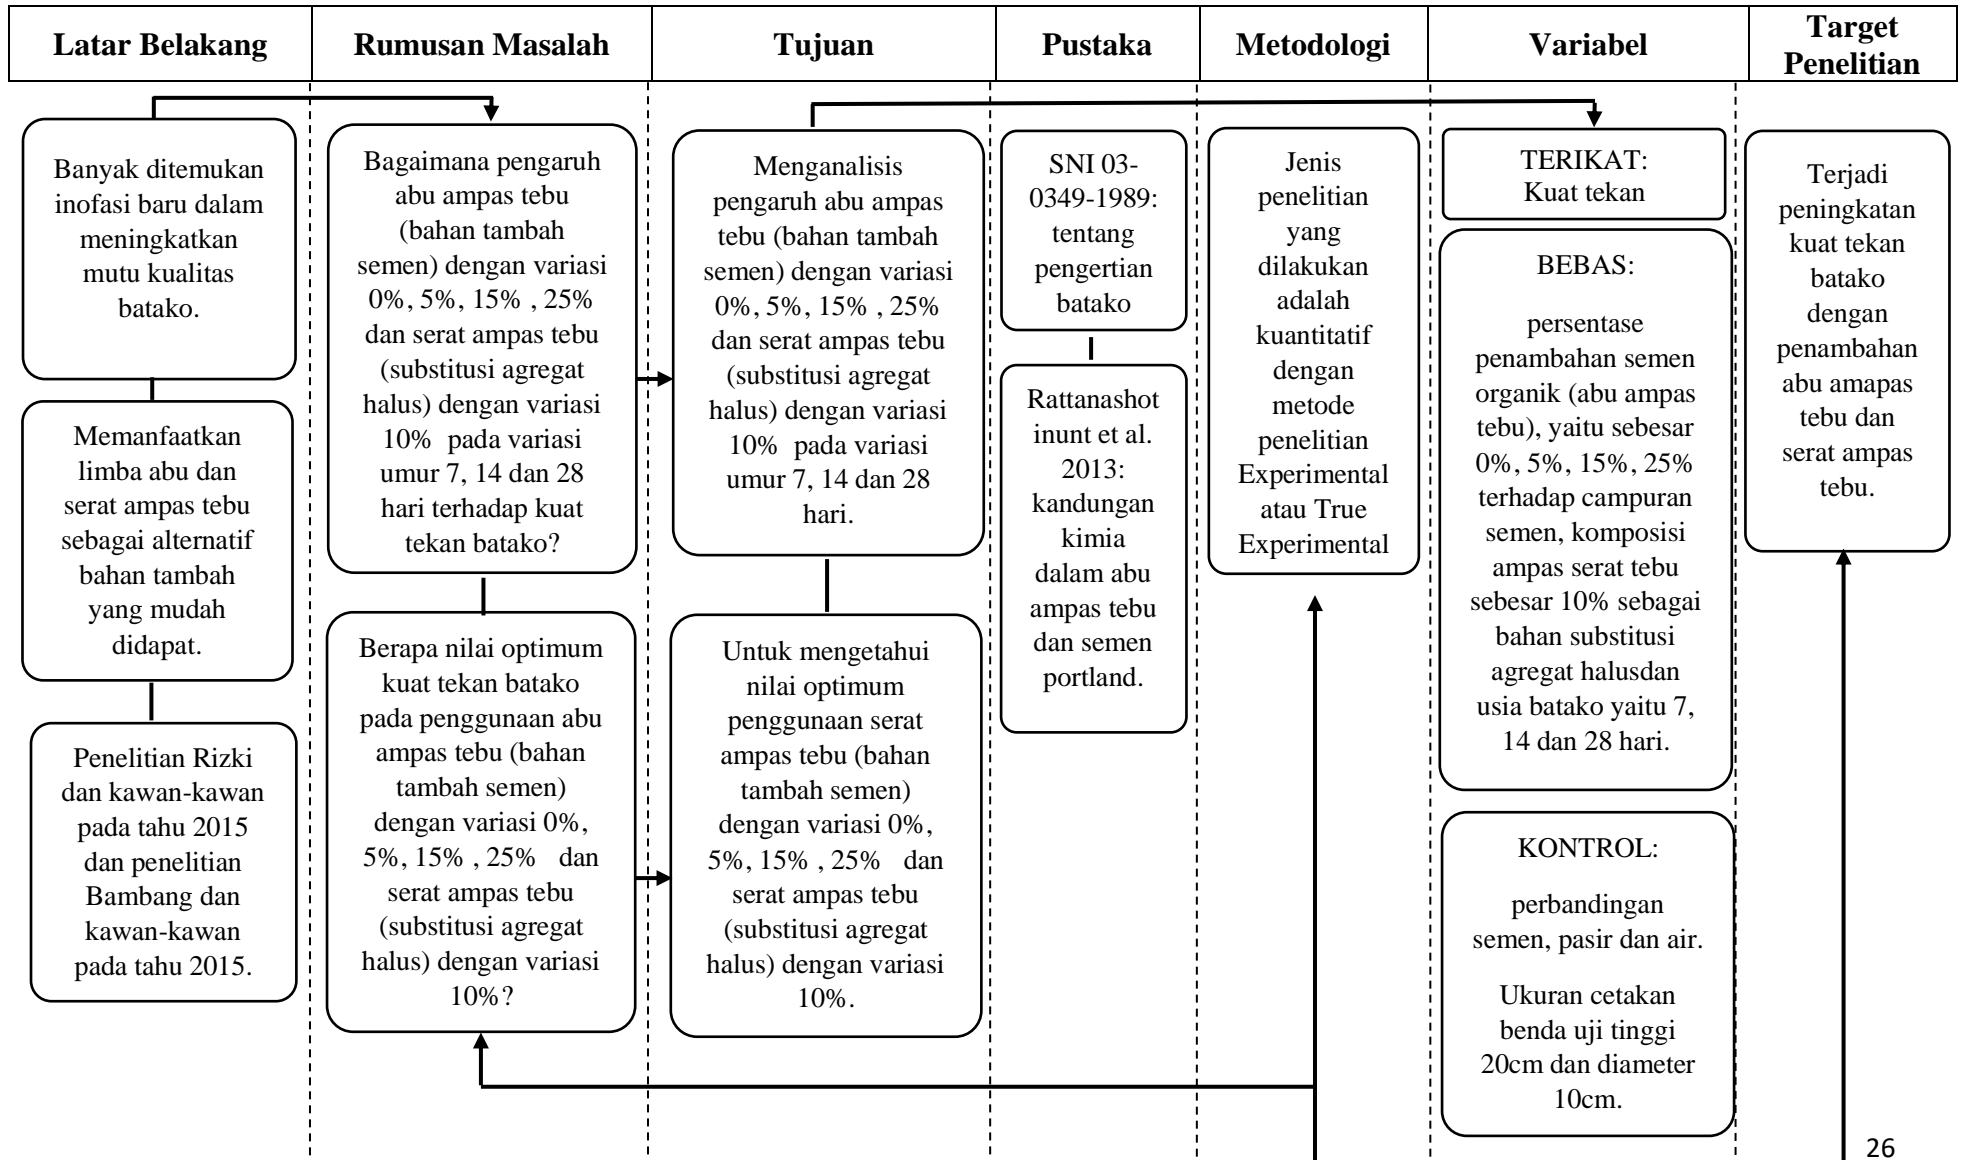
| Latar Belakang | Rumusan Masalah | Tujuan | Pustaka | Metodologi | Variabel | Target Penelitian |
|---|---|---|---|---|---|---|

Banyak ditemukan inofasi baru dalam meningkatkan mutu kualitas batako.

Memanfaatkan limba abu dan serat ampas tebu sebagai alternatif bahan tambah yang mudah didapat.

Penelitian Rizki dan kawan-kawan pada tahu 2015 dan penelitian Bambang dan kawan-kawan pada tahu 2015.

Bagaimana pengaruh abu ampas tebu (bahan tambah semen) dengan variasi 0%, 5%, 15% , 25% dan serat ampas tebu (substitusi agregat halus) dengan variasi 10% pada variasi umur 7, 14 dan 28 hari terhadap kuat tekan batako?

Berapa nilai optimum kuat tekan batako pada penggunaan abu ampas tebu (bahan tambah semen) dengan variasi 0%, 5%, 15% , 25% dan serat ampas tebu (substitusi agregat halus) dengan variasi 10%?

Menganalisis pengaruh abu ampas tebu (bahan tambah semen) dengan variasi 0%, 5%, 15% , 25% dan serat ampas tebu (substitusi agregat halus) dengan variasi 10% pada variasi umur 7, 14 dan 28 hari.

Untuk mengetahui nilai optimum penggunaan serat ampas tebu (bahan tambah semen) dengan variasi 0%, 5%, 15% , 25% dan serat ampas tebu (substitusi agregat halus) dengan variasi 10%.

SNI 03-0349-1989: tentang pengertian batako

Rattanashot inunt et al. 2013: kandungan kimia dalam abu ampas tebu dan semen portland.

Jenis penelitian yang dilakukan adalah kuantitatif dengan metode penelitian Experimental atau True Experimental

TERIKAT: Kuat tekan

BEBAS:

persentase penambahan semen organik (abu ampas tebu), yaitu sebesar 0%, 5%, 15%, 25% terhadap campuran semen, komposisi ampas serat tebu sebesar 10% sebagai bahan substitusi agregat halusdan usia batako yaitu 7, 14 dan 28 hari.

KONTROL:

perbandingan semen, pasir dan air.

Ukuran cetakan benda uji tinggi 20cm dan diameter 10cm.

Terjadi peningkatan kuat tekan batako dengan penambahan abu amapas tebu dan serat ampas tebu.

26